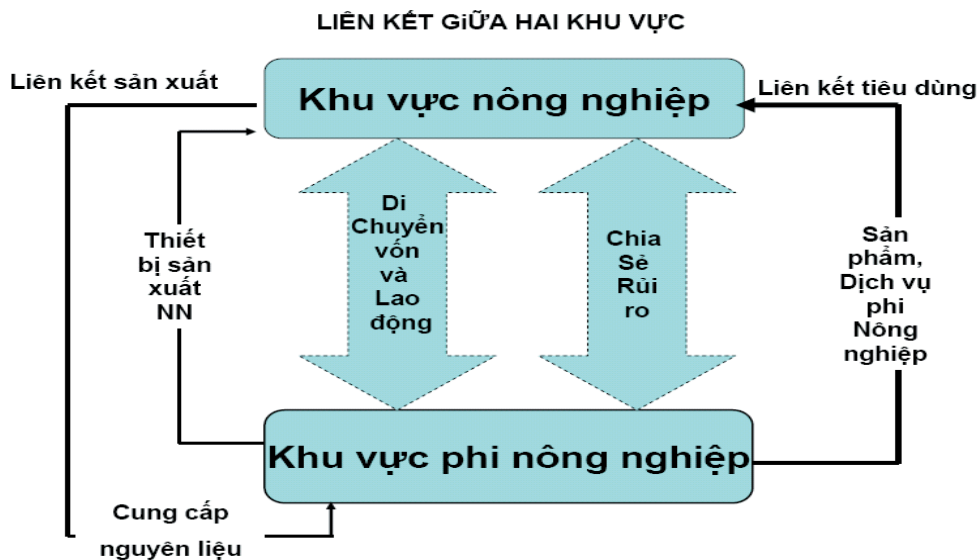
LIÊN KẾT GIỮA HAI KHU VỰC

Liên kết sản xuất

Khu vực nông nghiệp

Liên kết tiêu dùng

Thiết bị sản xuất NN

Di Chuyển vốn và Lao động

Chia Sẻ Rủi ro

Sản phẩm, Dịch vụ phi Nông nghiệp

Khu vực phi nông nghiệp

Cung cấp nguyên liệu